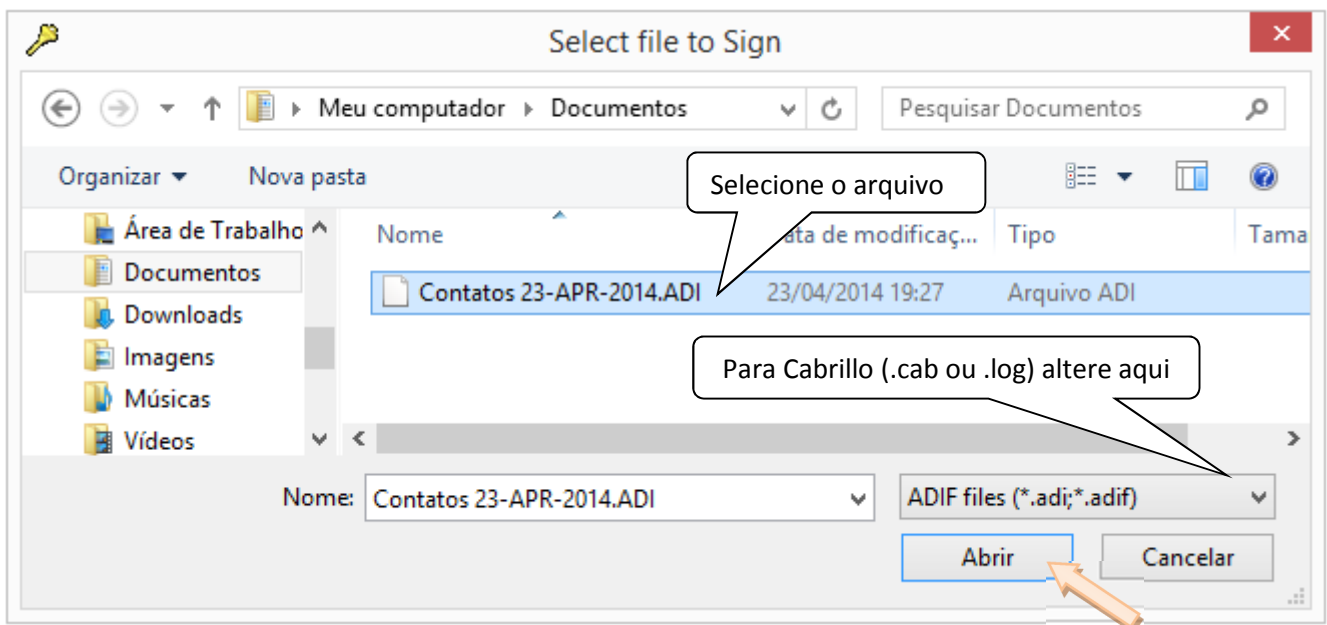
Select file to Sign

Meu computador ▸ Documentos

Pesquisar Documentos

Organizar ▾ Nova pasta

Selecione o arquivo

Área de Trabalho
Documentos
Downloads
Imagens
Músicas
Vídeos

Nome
ata de modificaç...
Tipo
Tama

Contatos 23-APR-2014.ADI 23/04/2014 19:27 Arquivo ADI

Para Cabrillo (.cab ou .log) altere aqui

Nome: Contatos 23-APR-2014.ADI

ADIF files (*.adi;*.adif)

Abrir

Cancelar